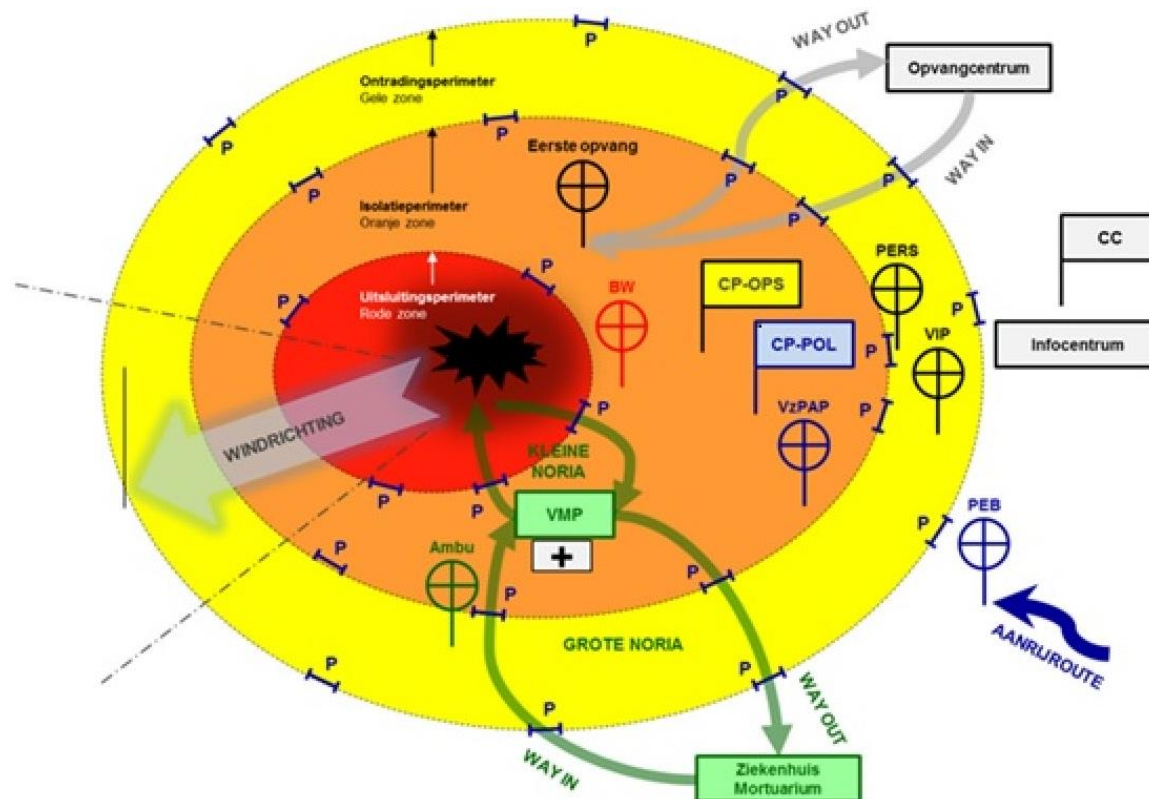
WAY OUT
Opvangcentrum
P
Ontradingsperimeter
Gele zone
P
P
Eerste opvang
P
P
WAY IN
P
P
P
Isolatieperimeter
Oranje zone
CC
PERS
P
CP-OPS
BW
Uitsluitingsperimeter
Rode zone
P
P
Infocentrum
CP-POL
P
VIP
P
VzPAP
P
WINDRICHTING
KLEINE NORIA
P
VMP
P
PEB
Ambu
P
P
P
AANRIJROUTE
GROTE NORIA
P
P
WAY OUT
P
WAY IN
Ziekenhuis
Mortuarium